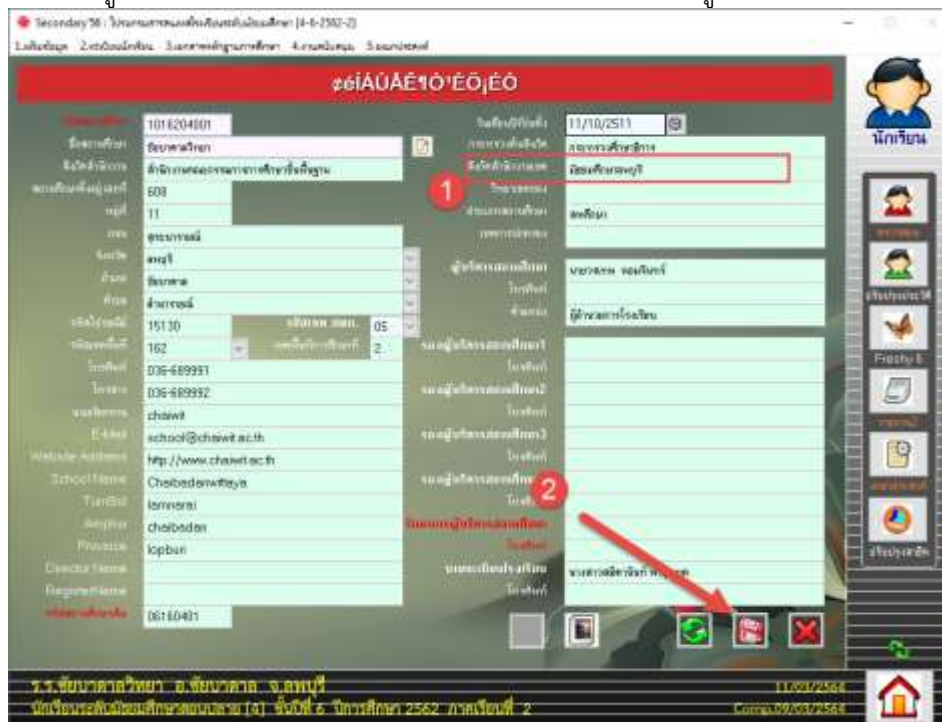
Secondary'56 : โปรแกรมงานทะเบียนนักเรียนระดับมัธยมศึกษา [4-6-2562-2]

1.ข้อมูล 2.ข้อมูลนักเรียน 3.เอกสารหลักฐานการศึกษา 4.งานสนับสนุน 5.ออกจากระบบ

¢éÍÁÙÅÊ¶Ò¹ÈÖ¡ÉÒ

นักเรียน

| | |
|---|---|
| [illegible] | 1016204001 |
| ชื่อสถานศึกษา | ชัยบาดาลวิทยา |
| สังกัด | สำนักงานคณะกรรมการการศึกษาขั้นพื้นฐาน |
| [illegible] | 608 |
| หมู่ที่ | 11 |
| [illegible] | สุรนารายณ์ |
| จังหวัด | ลพบุรี |
| อำเภอ | ชัยบาดาล |
| ตำบล | ลำนารายณ์ |
| รหัสไปรษณีย์ | 15130 |
| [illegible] | 162 |
| โทรศัพท์ | 036-689991 |
| โทรสาร | 036-689992 |
| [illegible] | chaiwit |
| E-Mail | school@chaiwit.ac.th |
| Website Address | http://www.chaiwit.ac.th |
| School Name | Chaibadanwittaya |
| Tumbol | lamnarai |
| Amphur | chaibadan |
| Province | lopburi |
| Director Name | |
| Register Name | |
| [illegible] | 06160401 |

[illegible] 05
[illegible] 2

| | |
|---|---|
| วันก่อตั้ง | 11/10/2511 |
| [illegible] | กระทรวงศึกษาธิการ |
| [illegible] | มัธยมศึกษาลพบุรี |
| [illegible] | |
| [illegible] | สหศึกษา |
| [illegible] | |
| ผู้บริหารสถานศึกษา | นายวาสนา ทองเกิดศรี |
| โทรศัพท์ | |
| ตำแหน่ง | ผู้อำนวยการโรงเรียน |
| รองผู้บริหารสถานศึกษา1 | |
| โทรศัพท์ | |
| รองผู้บริหารสถานศึกษา2 | |
| โทรศัพท์ | |
| รองผู้บริหารสถานศึกษา3 | |
| โทรศัพท์ | |
| รองผู้บริหารสถานศึกษา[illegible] | |
| โทรศัพท์ | |
| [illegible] | |
| โทรศัพท์ | |
| นายทะเบียนโรงเรียน | นางสาว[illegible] |
| โทรศัพท์ | |

1
2

Freshy 6

ร.ร.ชัยบาดาลวิทยา อ.ชัยบาดาล จ.ลพบุรี
นักเรียนระดับมัธยมศึกษาตอนปลาย [4] ชั้นปีที่ 6 ปีการศึกษา 2562 ภาคเรียนที่ 2
11/03/2564
Comp.09/03/2564